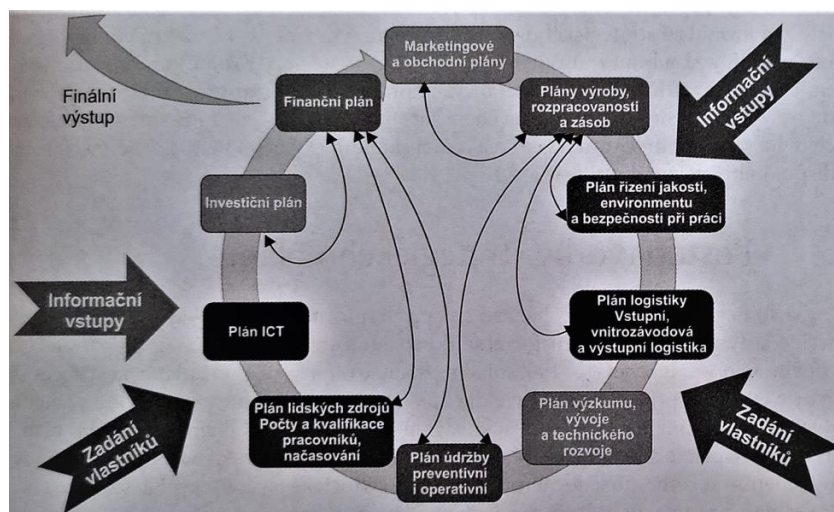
Finální výstup

Marketingové a obchodní plány

Finanční plán

Plány výroby, rozpracovanosti a zásob

Informační vstupy

Investiční plán

Plán řízení jakosti, environmentu a bezpečnosti při práci

Informační vstupy

Plán ICT

Plán logistiky Vstupní, vnitrozávodová a výstupní logistika

Zadání vlastníků

Plán lidských zdrojů Počty a kvalifikace pracovníků, načasování

Plán údržby preventivní i operativní

Plán výzkumu, vývoje a technického rozvoje

Zadání vlastníků